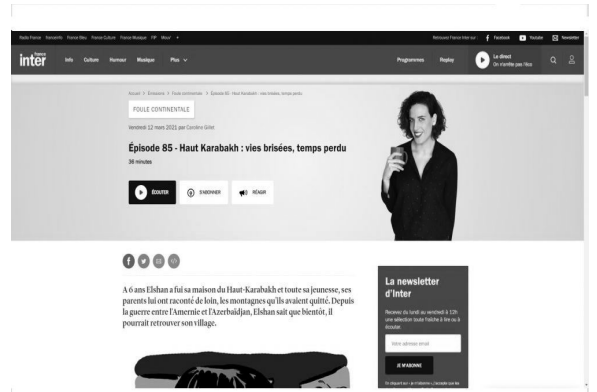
Radio France Franceinfo France Bleu France Culture France Musique FIP Mouv' +

Retrouvez France Inter sur Facebook Youtube Newsletter

france inter Info Culture Humour Musique Plus

Programmes Replay Le direct On manifeste pas l'âcre

Accueil > Émissions > Foule continentale > Épisode 85 - Haut Karabakh : vies brisées, temps perdu

FOULE CONTINENTALE

Vendredi 12 mars 2021 par Caroline Gillet

Épisode 85 - Haut Karabakh : vies brisées, temps perdu

36 minutes

ÉCOUTER S'ABONNER RÉAGIR

A 6 ans Elshan a fui sa maison du Haut-Karabakh et toute sa jeunesse, ses parents lui ont raconté de loin, les montagnes qu'ils avaient quitté. Depuis la guerre entre l'Amernie et l'Azerbaidjan, Elshan sait que bientôt, il pourrait retrouver son village.

La newsletter d'Inter

Recevez du lundi au vendredi à 12h une sélection toute fraîche à lire ou à écouter.

Votre adresse email

JE M'ABONNE

En cliquant sur « Je m'abonne », j'accepte que les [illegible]